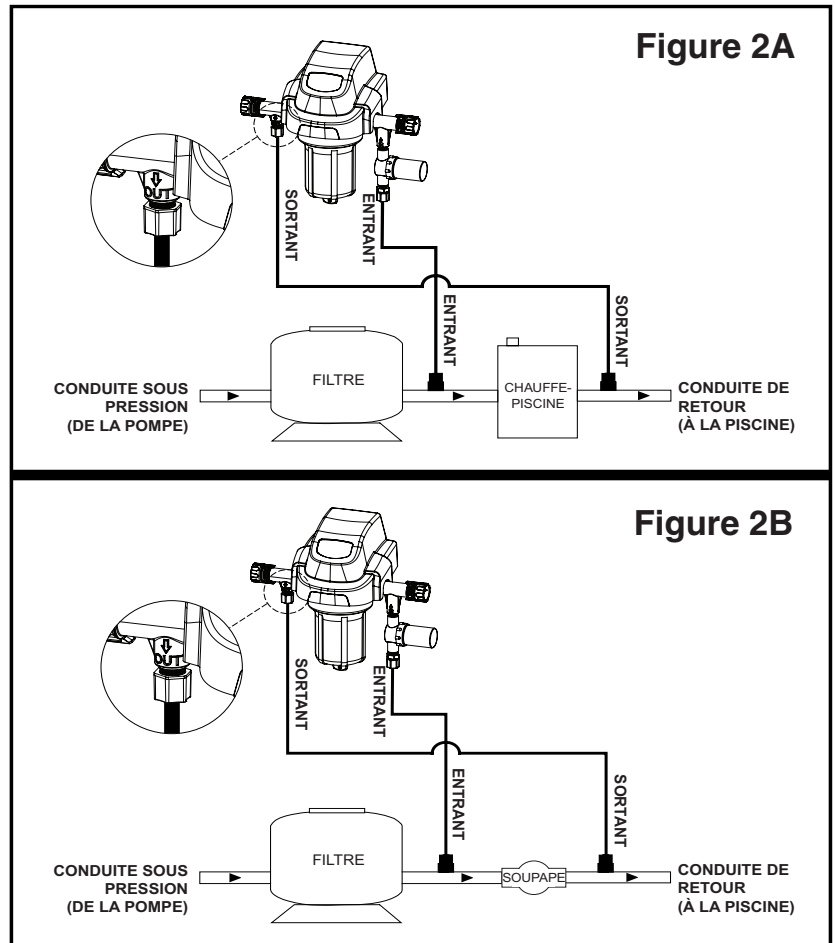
Figure 2A

OUT

SORTANT

ENTRANT

ENTRANT

SORTANT

CONDUITE SOUS PRESSION (DE LA POMPE)

FILTRE

CHAUFFE-PISCINE

CONDUITE DE RETOUR (À LA PISCINE)

Figure 2B

OUT

SORTANT

ENTRANT

ENTRANT

SORTANT

CONDUITE SOUS PRESSION (DE LA POMPE)

FILTRE

SOUPAPE

CONDUITE DE RETOUR (À LA PISCINE)